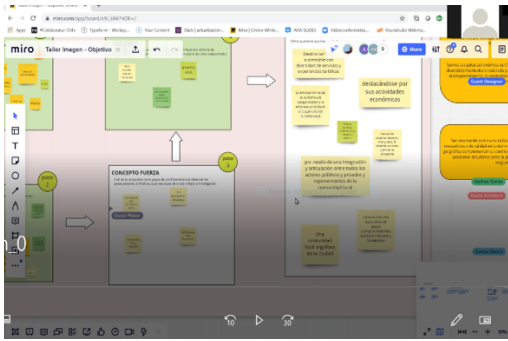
miro.com/app/board/o9J_kfk7sO8=/

Apps

miro Taller Imagen - Objetivo

Share

destacándose por sus actividades económicas

por medio de una integración y articulación entre todos los actores públicos y privados y representantes de la comunidad local

Una comunidad local orgullosa de su ciudad

CONCEPTO FUERZA

paso 2

paso 3

10

30